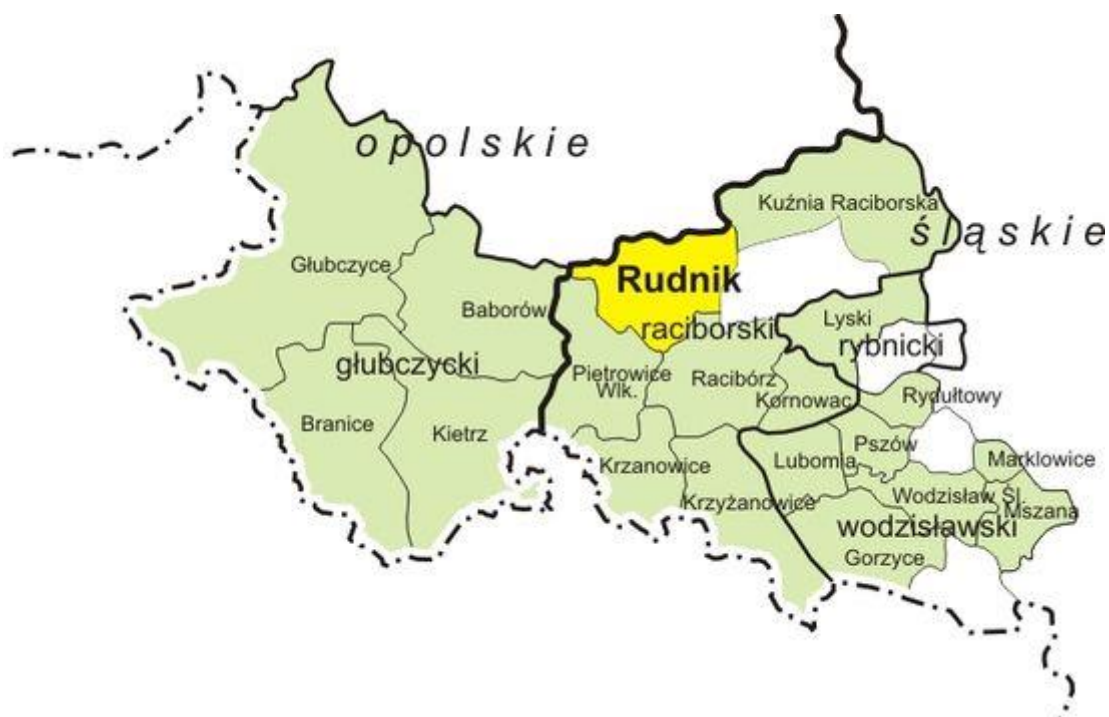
opolskie
Kuźnia Raciborska
śląskie
Głubczyce
Rudnik
Baborów
raciborski
Lyski
rybnicki
głubczycki
Pietrowice Wlk.
Racibórz
Kornowac
Rydułtowy
Branice
Kietrz
Pszów
Krzanowice
Lubomia
Marklowice
Krzyżanowice
Wodzisław Śl.
Mszana
wodzisławski
Gorzyce